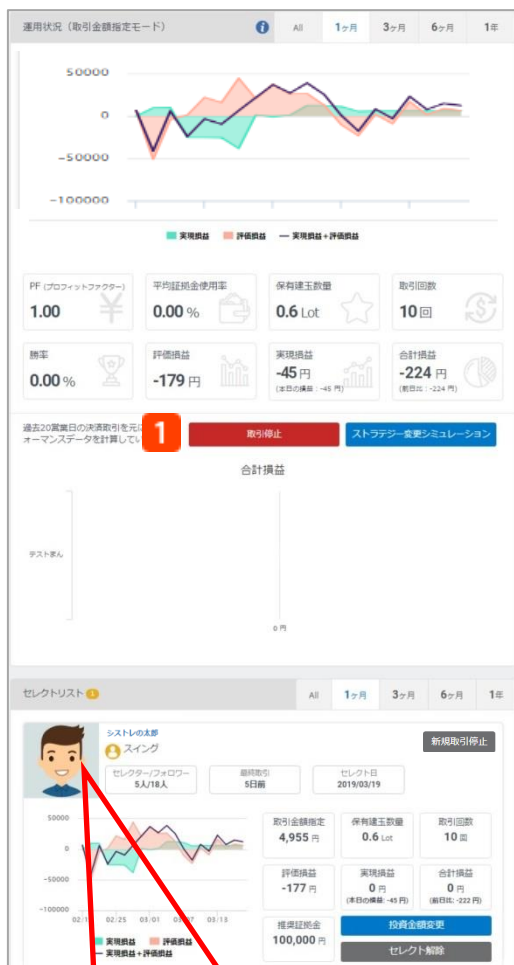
運用状況（取引金額指定モード）

All | 1ヶ月 | 3ヶ月 | 6ヶ月 | 1年

50000
0
-50000
-100000

実現損益　評価損益　実現損益＋評価損益

PF（プロフィットファクター）
1.00

平均証拠金使用率
0.00 %

保有建玉数量
0.6 Lot

取引回数
10 回

勝率
0.00 %

評価損益
-179 円

実現損益
-45 円
（本日の損益：-45 円）

合計損益
-224 円
（前日比：-224 円）

過去20営業日の決済取引を元に
オーマンスデータを計算してい

1

取引停止

ストラテジー変更シミュレーション

合計損益

テストまん

0 円

セレクトリスト 1

All | 1ヶ月 | 3ヶ月 | 6ヶ月 | 1年

シストレの太郎
スイング

新規取引停止

セレクター/フォロワー
5人/18人

最終取引
5日前

セレクト日
2019/03/19

50000
0
-50000
-100000
02/1 02/25 03/01 03/07 03/13

実現損益　評価損益
実現損益＋評価損益

取引金額指定
4,955 円

保有建玉数量
0.6 Lot

取引回数
10 回

評価損益
-177 円

実現損益
0 円
（本日の損益：-45 円）

合計損益
0 円
（前日比：-222 円）

推奨証拠金
100,000 円

投資金額変更

セレクト解除